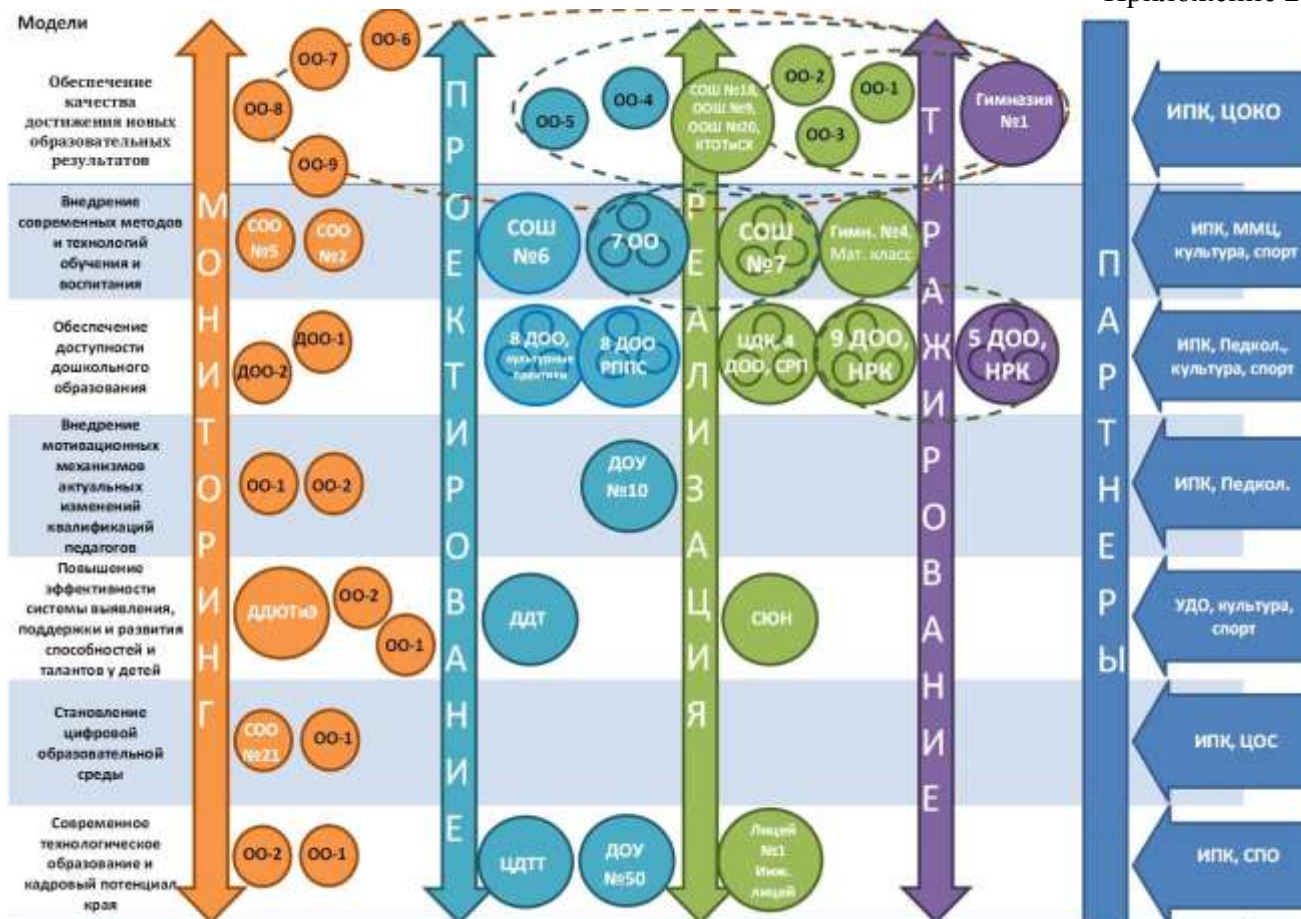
Приложение 2

Модели

МОНИТОРИНГ

ПРОЕКТИРОВАНИЕ

РЕАЛИЗАЦИЯ

ТИРАЖИРОВАНИЕ

ПАРТНЕРЫ

Обеспечение качества достижения новых образовательных результатов

ОО-6 ОО-7 ОО-8 ОО-9

ОО-5 ОО-4

СОШ №18, ООШ №9, ООШ №20, КТОТиСК

ОО-2 ОО-1 ОО-3

Гимназия №1

ИПК, ЦОКО

Внедрение современных методов и технологий обучения и воспитания

СОО №5 СОО №2

СОШ №6

7 ОО

СОШ №7

Гимн. №4, Мат. класс

ИПК, ММЦ, культура, спорт

Обеспечение доступности дошкольного образования

ДОО-1 ДОО-2

8 ДОО, культурные практики

8 ДОО РППС

ЦДК, 4 ДОО, СРП

9 ДОО, НРК

5 ДОО, НРК

ИПК, Педкол., культура, спорт

Внедрение мотивационных механизмов актуальных изменений квалификаций педагогов

ОО-1 ОО-2

ДОУ №10

ИПК, Педкол.

Повышение эффективности системы выявления, поддержки и развития способностей и талантов у детей

ДДЮТиЭ ОО-2 ОО-1

ДДТ

СЮН

УДО, культура, спорт

Становление цифровой образовательной среды

СОО №21 ОО-1

ИПК, ЦОС

Современное технологическое образование и кадровый потенциал края

ОО-2 ОО-1

ЦДТТ

ДОУ №50

Лицей №1 Инж. лицей

ИПК, СПО